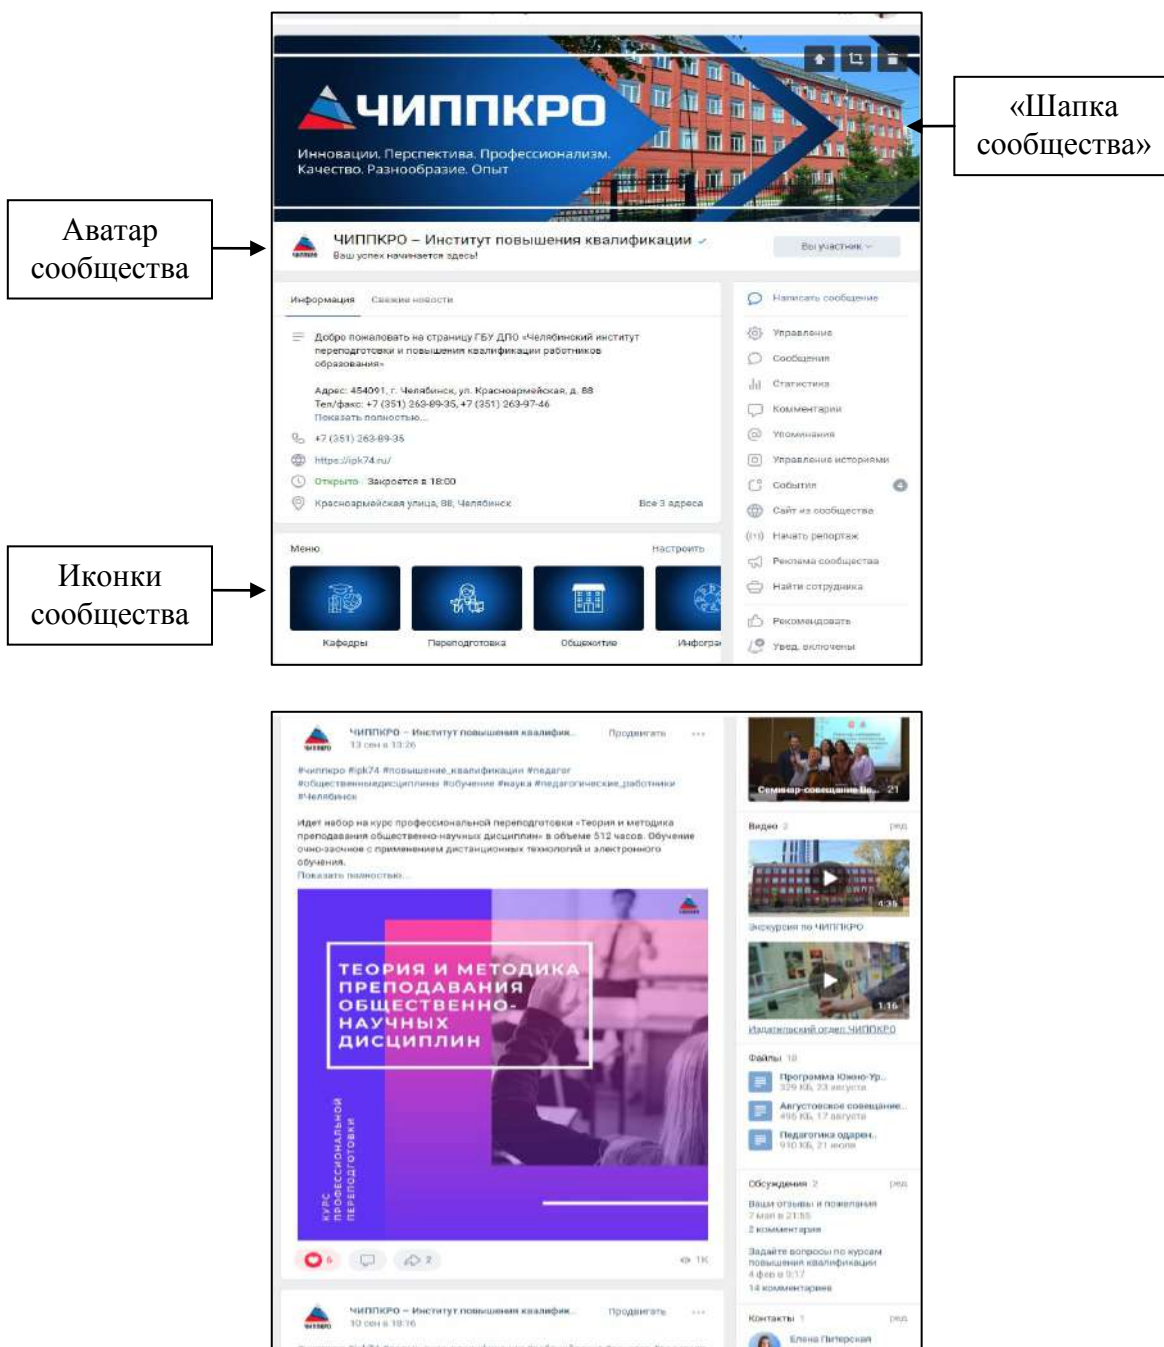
ЧИППКРО

Инновации. Перспектива. Профессионализм. Качество. Разнообразие. Опыт

«Шапка сообщества»

Аватар сообщества

ЧИППКРО – Институт повышения квалификации

Ваш успех начинается здесь!

Вы участник

Информация Свежие новости

Добро пожаловать на страницу ГБУ ДПО «Челябинский институт переподготовки и повышения квалификации работников образования»

Адрес: 454091, г. Челябинск, ул. Красноармейская, д. 88
Тел/факс: +7 (351) 263-89-35, +7 (351) 263-97-46
Показать полностью...

+7 (351) 263-89-35

https://ipk74.ru/

Открыто Закроется в 18:00

Красноармейская улица, 88, Челябинск Все 3 адреса

Написать сообщение
Управление
Сообщения
Статистика
Комментарии
Упоминания
Управление историями
События
Сайт из сообщества
Начать репортаж
Реклама сообщества
Найти сотрудника
Рекомендовать
Увед. включены

Иконки сообщества

Меню Настроить

Кафедры Переподготовка Общежитие Информа

ЧИППКРО – Институт повышения квалифик... Продвигать
13 сен в 13:26

#чиппкро #ipk74 #повышение_квалификации #педагог #обществнныедисциплины #обучение #наука #педагогические_работники #Челябинск

Идет набор на курс профессиональной переподготовки «Теория и методика преподавания общественно-научных дисциплин» в объеме 512 часов. Обучение очно-заочное с применением дистанционных технологий и электронного обучения.
Показать полностью...

ТЕОРИЯ И МЕТОДИКА ПРЕПОДАВАНИЯ ОБЩЕСТВЕННО-НАУЧНЫХ ДИСЦИПЛИН

КУРС ПРОФЕССИОНАЛЬНОЙ ПЕРЕПОДГОТОВКИ

6 2 1K

ЧИППКРО – Институт повышения квалифик... Продвигать
10 сен в 18:16

Семинар-совещание по... 21

Видео 3 ред.

4:38
Экскурсия по ЧИППКРО

1:16
Издательский отдел ЧИППКРО

Файлы 10

Программа Южно-Ур...
329 КБ, 23 августа

Августовское совещание...
495 КБ, 17 августа

Педагогика одарен...
910 КБ, 21 июля

Обсуждения 2 ред.

Ваши отзывы и пожелания
7 мая в 21:55
2 комментария

Задайте вопросы по курсам повышения квалификации
4 фев в 9:17
14 комментариев

Контакты 1 ред.

Елена Питерская